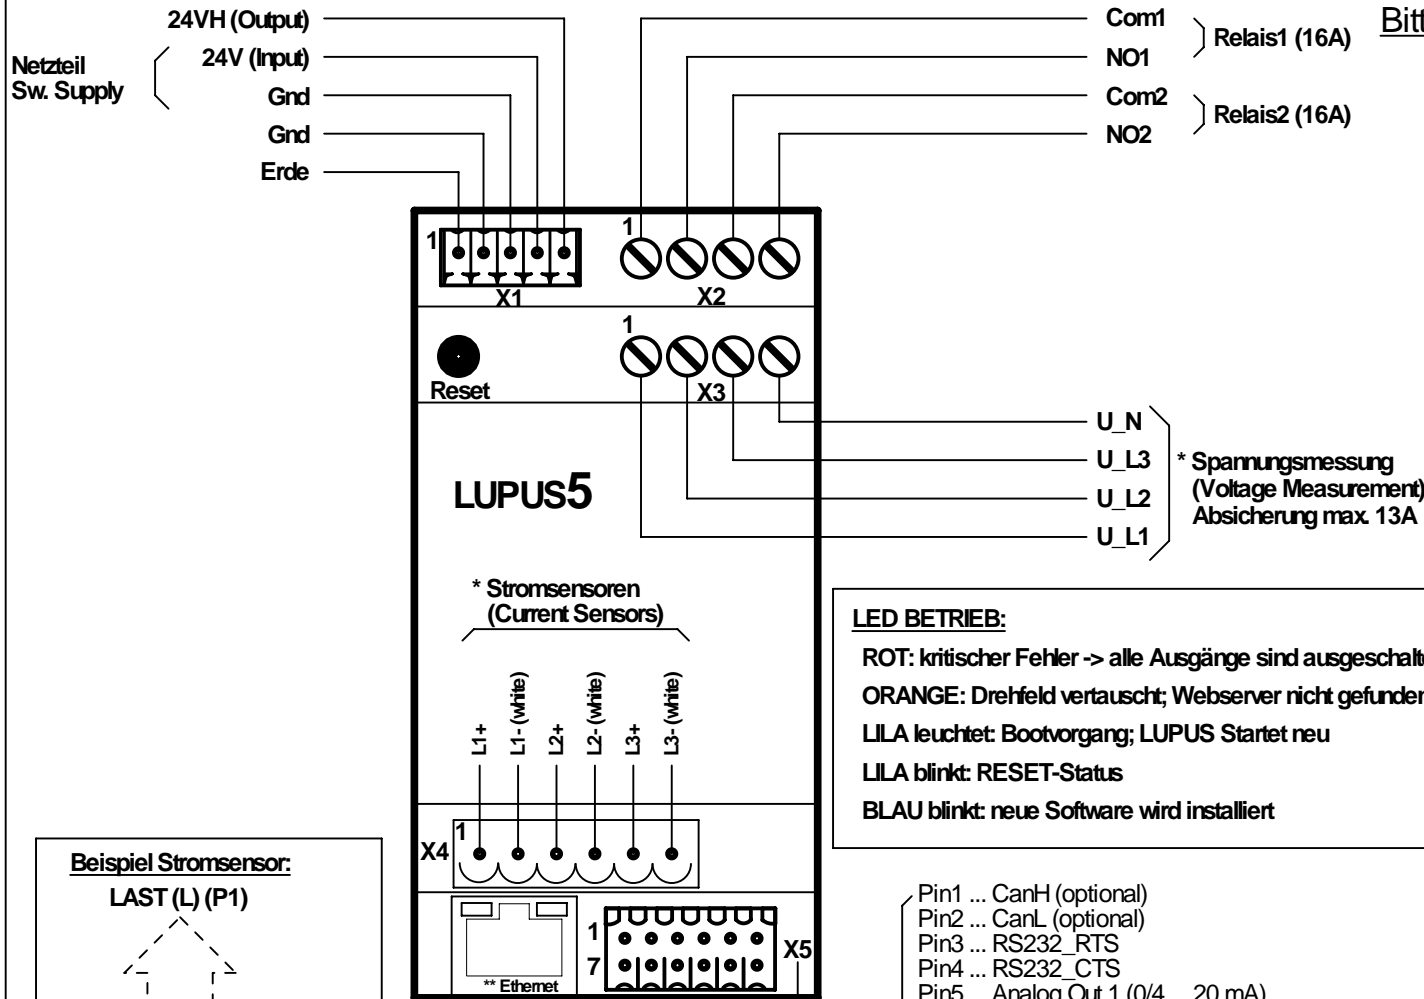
Bitt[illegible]

Netzteil
Sw. Supply

24VH (Output)
24V (Input)
Gnd
Gnd
Erde

Com1
NO1
Relais1 (16A)
Com2
NO2
Relais2 (16A)

1
X1
1
X2
1
Reset
X3

U_N
U_L3
U_L2
U_L1
* Spannungsmessung
(Voltage Measurement)
Absicherung max. 13A

LUPUS5

* Stromsensoren
(Current Sensors)

L1+
L1- (white)
L2+
L2- (white)
L3+
L3- (white)

LED BETRIEB:
ROT: kritischer Fehler -> alle Ausgänge sind ausgeschalt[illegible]
ORANGE: Drehfeld vertauscht; Webserver nicht gefunden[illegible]
LILA leuchtet: Bootvorgang; LUPUS Startet neu
LILA blinkt: RESET-Status
BLAU blinkt: neue Software wird installiert

X4
1

Beispiel Stromsensor:
LAST (L) (P1)

** Ethernet
1
7
X5

Pin1 ... CanH (optional)
Pin2 ... CanL (optional)
Pin3 ... RS232_RTS
Pin4 ... RS232_CTS
Pin5 ... Analog Out 1 (0/4 ... 20 mA)